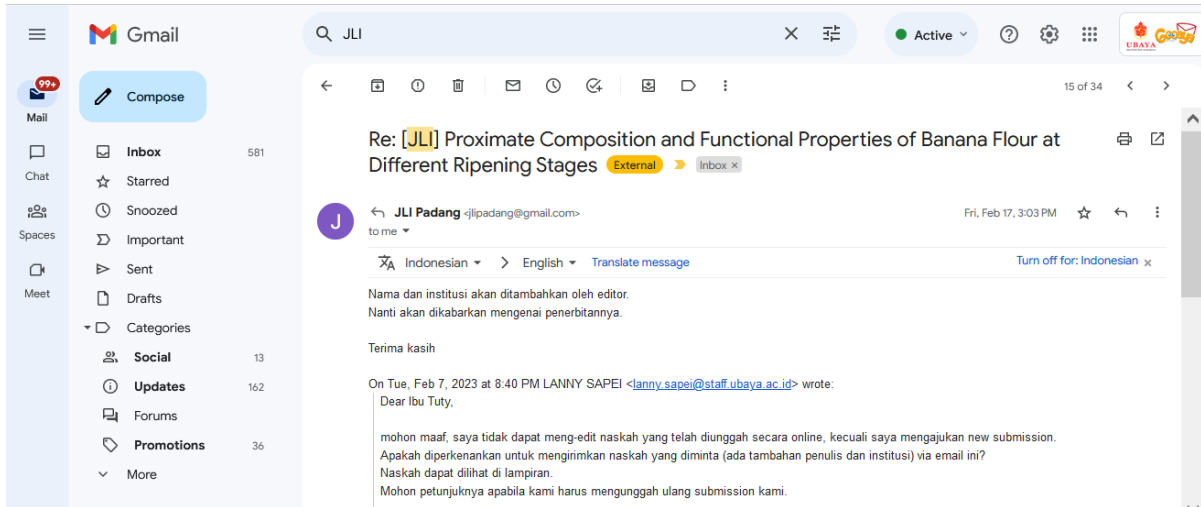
Gmail

JLI

Active

UBAYA

99+
Mail

Chat

Spaces

Meet

Compose

Inbox 581
Starred
Snoozed
Important
Sent
Drafts
Categories
Social 13
Updates 162
Forums
Promotions 36
More

15 of 34

Re: [JLI] Proximate Composition and Functional Properties of Banana Flour at Different Ripening Stages External Inbox ×

J

JLI Padang <jlipadang@gmail.com>
to me

Fri, Feb 17, 3:03 PM

Indonesian > English Translate message
Turn off for: Indonesian ×

Nama dan institusi akan ditambahkan oleh editor.
Nanti akan dikabarkan mengenai penerbitannya.

Terima kasih

On Tue, Feb 7, 2023 at 8:40 PM LANNY SAPEI <lanny.sapei@staff.ubaya.ac.id> wrote:

Dear Ibu Tuty,

mohon maaf, saya tidak dapat meng-edit naskah yang telah diunggah secara online, kecuali saya mengajukan new submission.
Apakah diperkenankan untuk mengirimkan naskah yang diminta (ada tambahan penulis dan institusi) via email ini?
Naskah dapat dilihat di lampiran.
Mohon petunjuknya apabila kami harus mengunggah ulang submission kami.